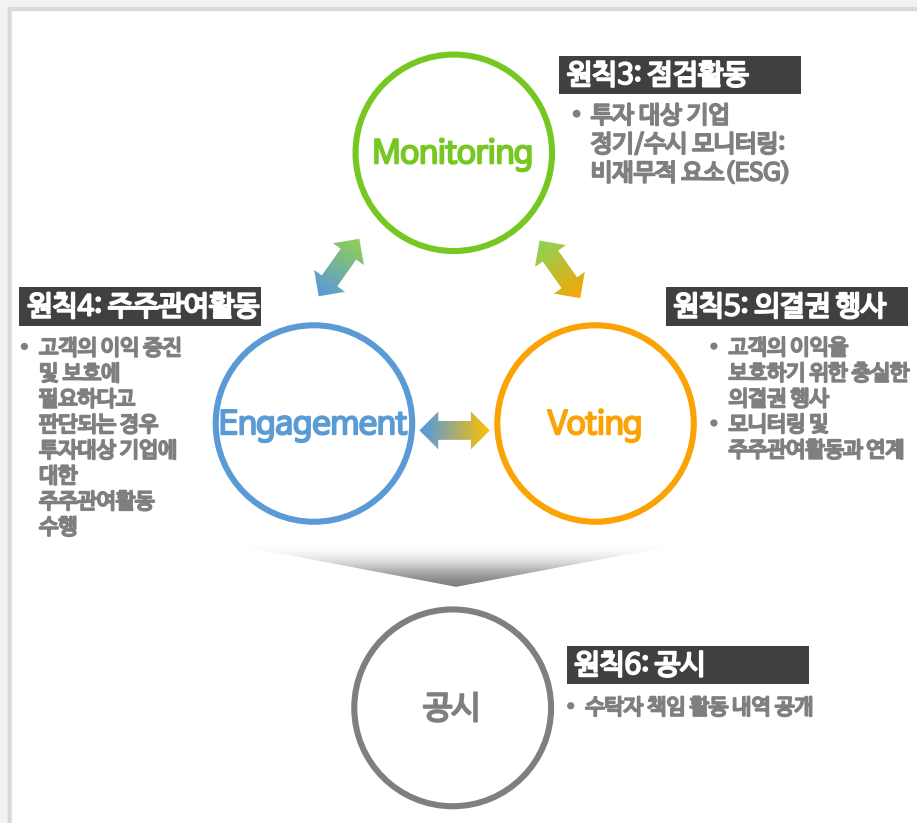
원칙3: 점검활동

• 투자 대상 기업 정기/수시 모니터링: 비재무적 요소(ESG)

Monitoring

원칙4: 주주관여활동

• 고객의 이익 증진 및 보호에 필요하다고 판단되는 경우 투자대상 기업에 대한 주주관여활동 수행

Engagement

원칙5: 의결권 행사

• 고객의 이익을 보호하기 위한 충실한 의결권 행사
• 모니터링 및 주주관여활동과 연계

Voting

공시

원칙6: 공시

• 수탁자 책임 활동 내역 공개